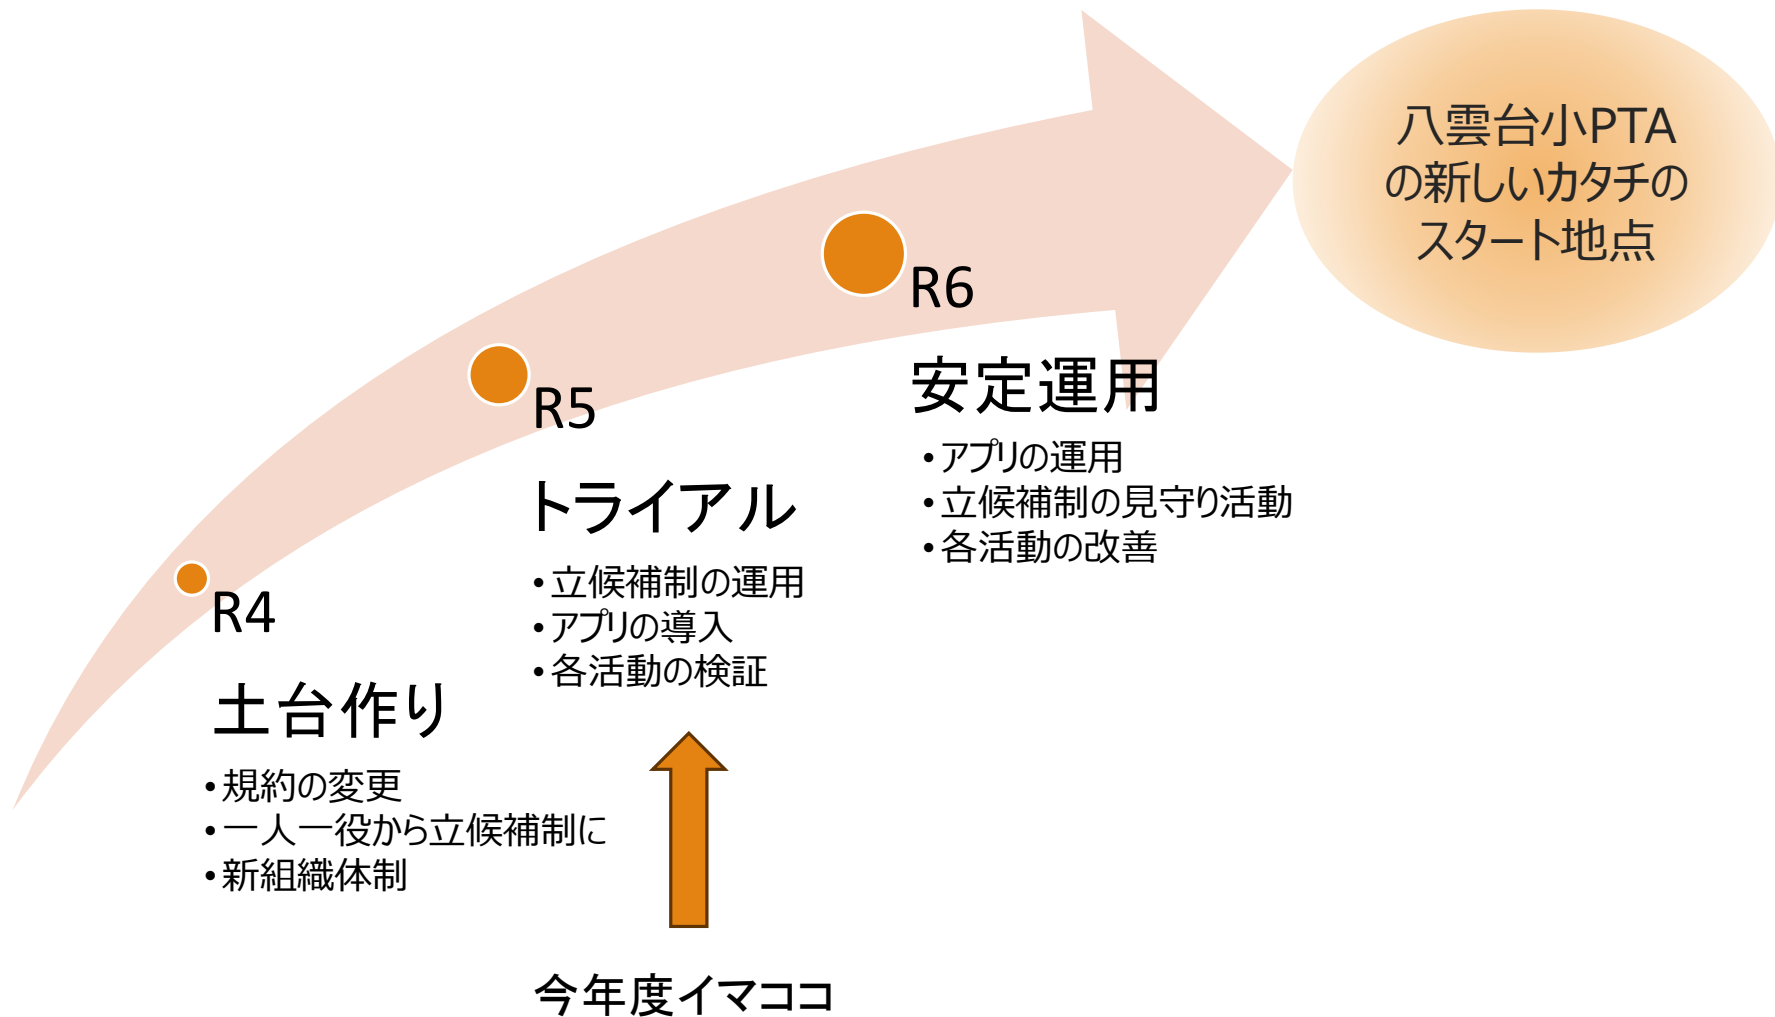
八雲台小PTA
の新しいカタチの
スタート地点

R4
土台作り
• 規約の変更
• 一人一役から立候補制に
• 新組織体制

R5
トライアル
• 立候補制の運用
• アプリの導入
• 各活動の検証

R6
安定運用
• アプリの運用
• 立候補制の見守り活動
• 各活動の改善

今年度イマココ